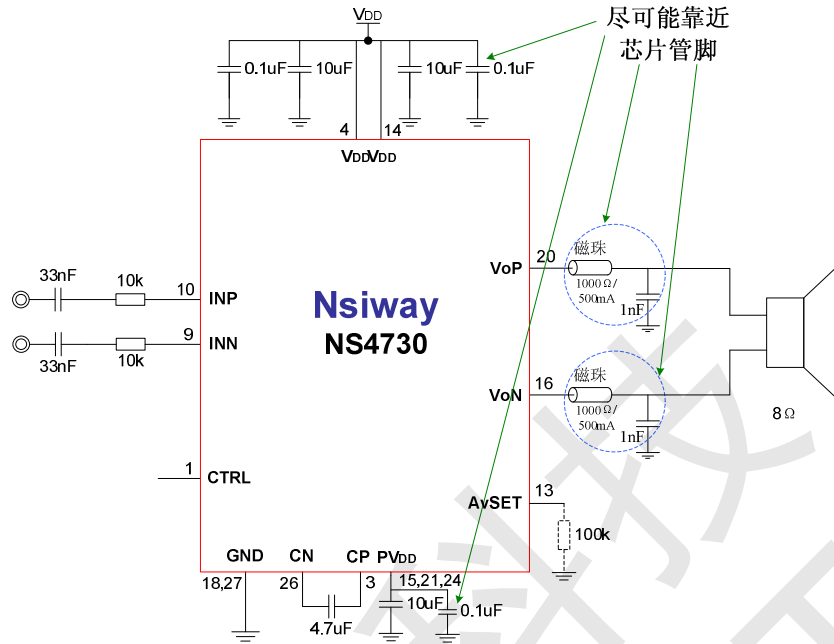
$V_{DD}$

尽可能靠近芯片管脚

0.1uF 10uF 10uF 0.1uF

4 14

$V_{DD}V_{DD}$

33nF 10k 10 INP

9 INN

33nF 10k

Nsiway
NS4730

1 CTRL

VoP 20

磁珠
1000Ω/500mA
1nF

VoN 16

磁珠
1000Ω/500mA
1nF

8Ω

AvSET 13

100k

GND CN CP $PV_{DD}$

18,27 26 3 15,21,24

4.7uF 10uF 0.1uF